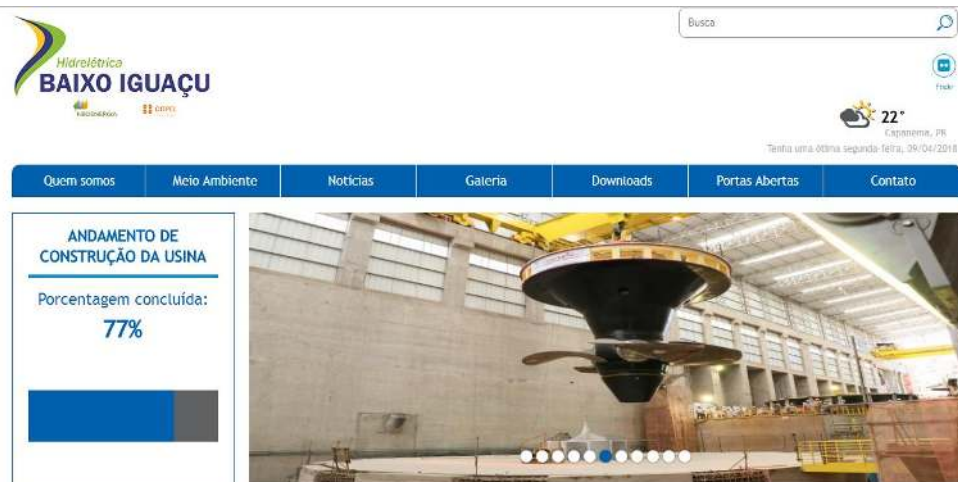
Hidrelétrica
BAIXO IGUAÇU

Busca

Flickr

22°
Capanema, PR
Tenha uma ótima segunda-feira, 30/04/2018

Quem somos | Meio Ambiente | Notícias | Galeria | Downloads | Portas Abertas | Contato

ANDAMENTO DE CONSTRUÇÃO DA USINA

Porcentagem concluída:
77%